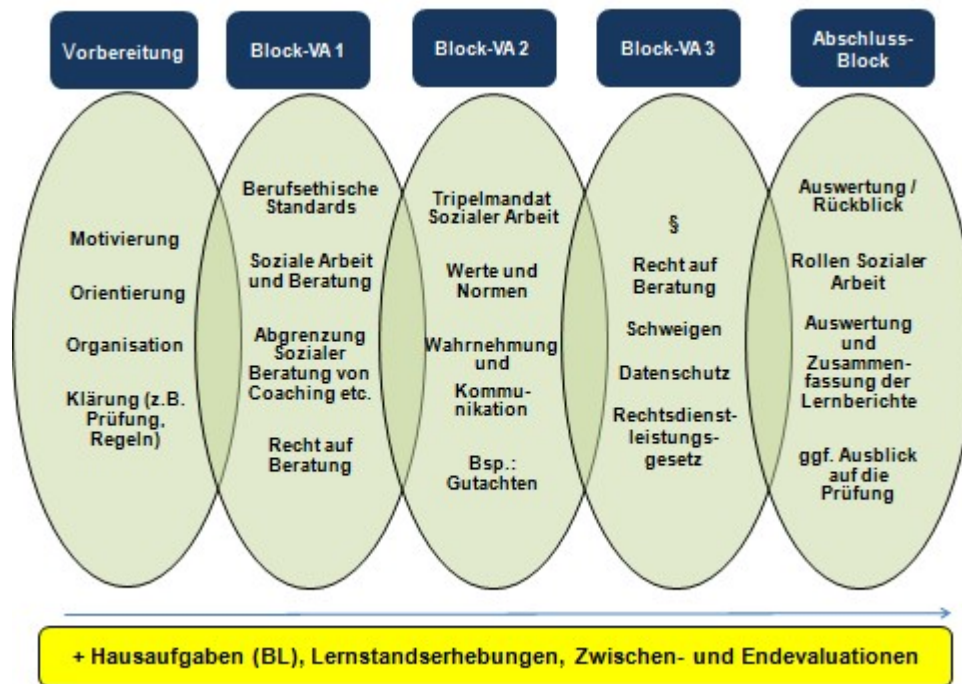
Vorbereitung

Motivierung

Orientierung

Organisation

Klärung (z.B. Prüfung, Regeln)

Block-VA 1

Berufsethische Standards

Soziale Arbeit und Beratung

Abgrenzung Sozialer Beratung von Coaching etc.

Recht auf Beratung

Block-VA 2

Tripelmandat Sozialer Arbeit

Werte und Normen

Wahrnehmung und Kommunikation

Bsp.: Gutachten

Block-VA 3

§

Recht auf Beratung

Schweigen

Datenschutz

Rechtsdienstleistungsgesetz

Abschluss-Block

Auswertung / Rückblick

Rollen Sozialer Arbeit

Auswertung und Zusammenfassung der Lernberichte

ggf. Ausblick auf die Prüfung

+ Hausaufgaben (BL), Lernstandserhebungen, Zwischen- und Endevaluationen